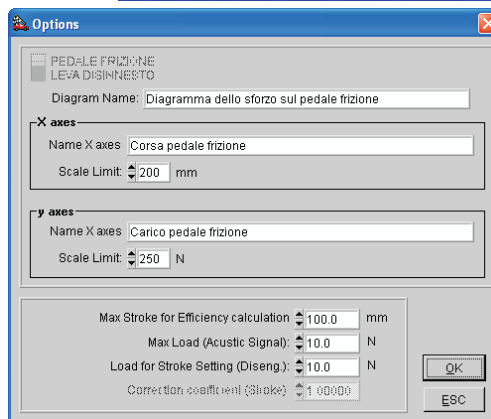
Options

PEDALE FRIZIONE
LEVA DISINNESTO

Diagram Name: Diagramma dello sforzo sul pedale frizione

X axes
Name X axes Corsa pedale frizione
Scale Limit: 200 mm

y axes
Name X axes Carico pedale frizione
Scale Limit: 250 N

Max Stroke for Efficiency calculation 100.0 mm
Max Load (Acustic Signal): 10.0 N
Load for Stroke Setting (Diseng.): 10.0 N
Correction coefficient (Stroke) 1.00000

OK
ESC